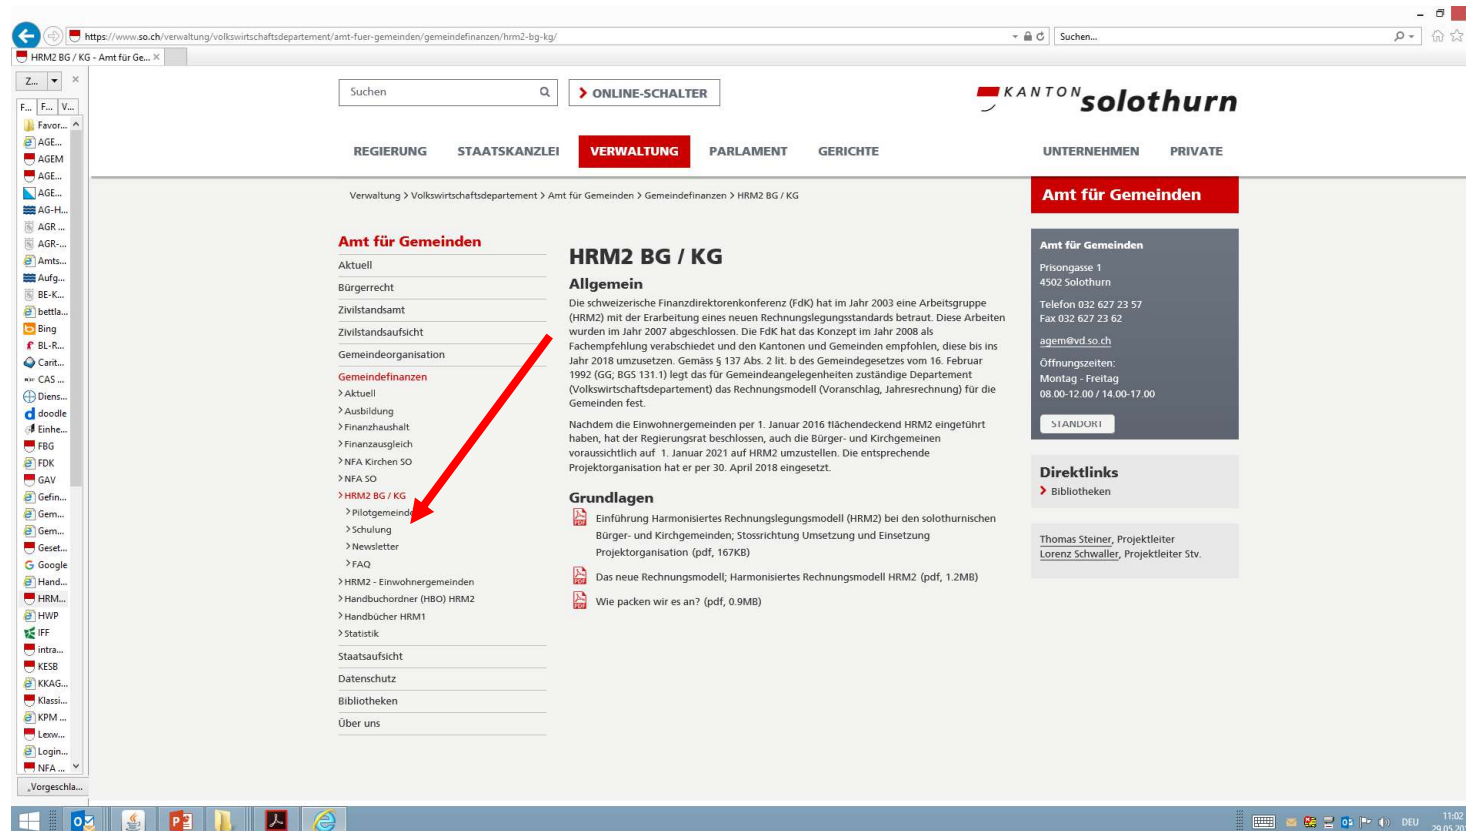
https://www.so.ch/verwaltung/volkswirtschaftsdepartement/amt-fuer-gemeinden/gemeindefinanzen/hrm2-bg-kg/

Suchen...

HRM2 BG / KG - Amt für Ge... ×

Z...

F... F... V...

Favor...
AGE...
AGEM
AGE...
AGE...
AG-H...
AGR ...
AGR-...
Amts...
Aufg...
BE-K...
bettla...
Bing
BL-R...
Carit...
CAS ...
Diens...
doodle
Einhe...
FBG
FDK
GAV
Gefin...
Gem...
Gem...
Geset...
Google
Hand...
HRM...
HWP
IFF
intra...
KESB
KKAG...
Klassi...
KPM ...
Lexw...
Login...
NFA ...

„Vorgeschla...

Suchen

> ONLINE-SCHALTER

KANTON solothurn

REGIERUNG STAATSKANZLEI VERWALTUNG PARLAMENT GERICHTE UNTERNEHMEN PRIVATE

Verwaltung > Volkswirtschaftsdepartement > Amt für Gemeinden > Gemeindefinanzen > HRM2 BG / KG

Amt für Gemeinden

Amt für Gemeinden
Aktuell
Bürgerrecht
Zivilstandsamt
Zivilstandsaufsicht
Gemeindeorganisation
Gemeindefinanzen
> Aktuell
> Ausbildung
> Finanzhaushalt
> Finanzausgleich
> NFA Kirchen SO
> NFA SO
> HRM2 BG / KG
> Pilotgemeinde
> Schulung
> Newsletter
> FAQ
> HRM2 - Einwohnergemeinden
> Handbuchordner (HBO) HRM2
> Handbücher HRM1
> Statistik
Staatsaufsicht
Datenschutz
Bibliotheken
Über uns

HRM2 BG / KG

Allgemein

Die schweizerische Finanzdirektorenkonferenz (FdK) hat im Jahr 2003 eine Arbeitsgruppe (HRM2) mit der Erarbeitung eines neuen Rechnungslegungsstandards betraut. Diese Arbeiten wurden im Jahr 2007 abgeschlossen. Die FdK hat das Konzept im Jahr 2008 als Fachempfehlung verabschiedet und den Kantonen und Gemeinden empfohlen, diese bis ins Jahr 2018 umzusetzen. Gemäss § 137 Abs. 2 lit. b des Gemeindegesetzes vom 16. Februar 1992 (GG; BGS 131.1) legt das für Gemeindeangelegenheiten zuständige Departement (Volkswirtschaftsdepartement) das Rechnungsmodell (Voranschlag, Jahresrechnung) für die Gemeinden fest.

Nachdem die Einwohnergemeinden per 1. Januar 2016 flächendeckend HRM2 eingeführt haben, hat der Regierungsrat beschlossen, auch die Bürger- und Kirchgemeinen voraussichtlich auf 1. Januar 2021 auf HRM2 umzustellen. Die entsprechende Projektorganisation hat er per 30. April 2018 eingesetzt.

Grundlagen

Einführung Harmonisiertes Rechnungslegungsmodell (HRM2) bei den solothurnischen Bürger- und Kirchgemeinden; Stossrichtung Umsetzung und Einsetzung Projektorganisation (pdf, 167KB)

Das neue Rechnungsmodell; Harmonisiertes Rechnungsmodell HRM2 (pdf, 1.2MB)

Wie packen wir es an? (pdf, 0.9MB)

Amt für Gemeinden
Prisongasse 1
4502 Solothurn

Telefon 032 627 23 57
Fax 032 627 23 62

agem@vd.so.ch

Öffnungszeiten:
Montag - Freitag
08.00-12.00 / 14.00-17.00

STANDORT

Direktlinks
> Bibliotheken

Thomas Steiner, Projektleiter
Lorenz Schwaller, Projektleiter Stv.

DEU 11:02 29.05.20